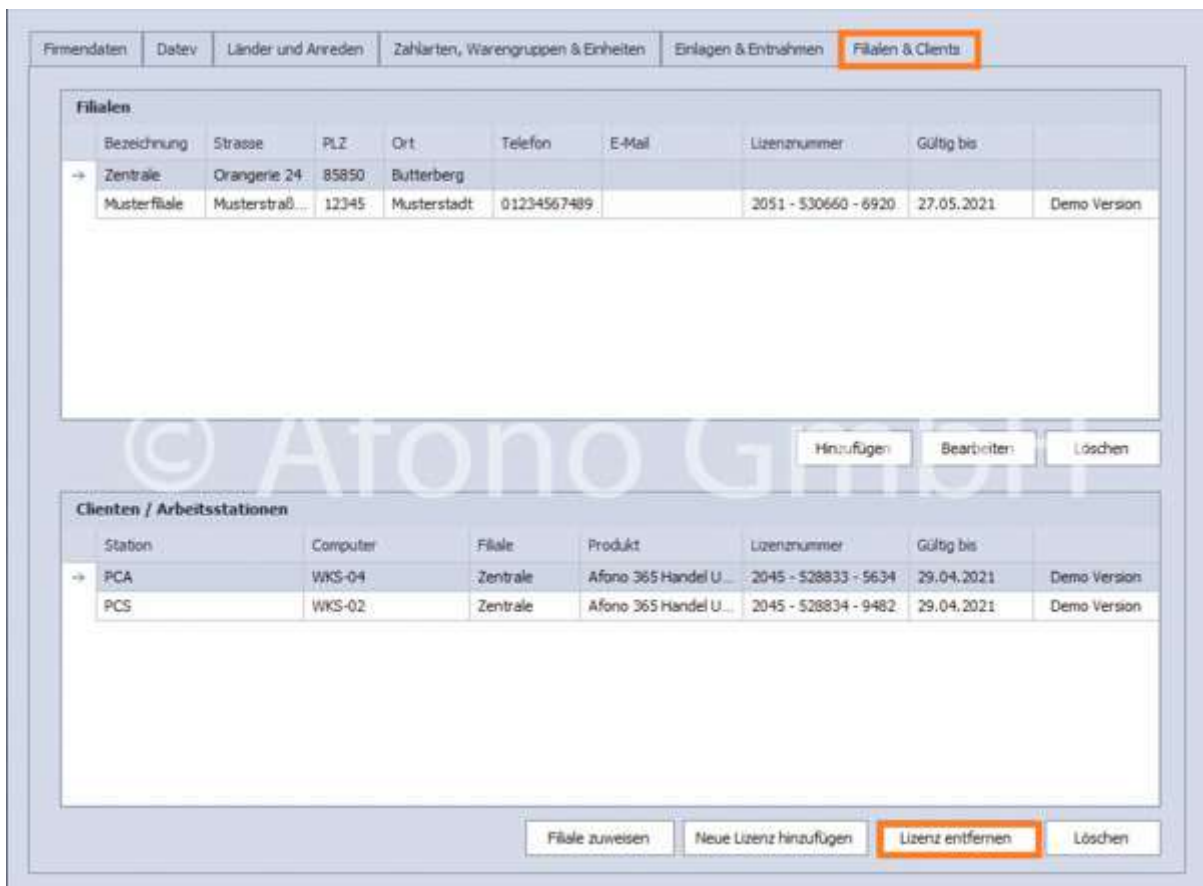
Firmendaten | Datev | Länder und Anreden | Zahlarten, Warengruppen & Einheiten | Einlagen & Entnahmen | Filialen & Clients

Filialen

| | Bezeichnung | Strasse | PLZ | Ort | Telefon | E-Mail | Lizenznummer | Gültig bis | |
|---|---|---|---|---|---|---|---|---|---|
| → | Zentrale | Orangerie 24 | 85850 | Butterberg | | | | | |
| | Musterfiliale | Musterstraß... | 12345 | Musterstadt | 01234567489 | | 2051 - 530660 - 6920 | 27.05.2021 | Demo Version |

© Afono GmbH

Hinzufügen | Bearbeiten | Löschen

Clienten / Arbeitsstationen

| | Station | Computer | Filiale | Produkt | Lizenznummer | Gültig bis | |
|---|---|---|---|---|---|---|---|
| → | PCA | WKS-04 | Zentrale | Afono 365 Handel U... | 2045 - 528833 - 5634 | 29.04.2021 | Demo Version |
| | PCS | WKS-02 | Zentrale | Afono 365 Handel U... | 2045 - 528834 - 9482 | 29.04.2021 | Demo Version |

Filiale zuweisen | Neue Lizenz hinzufügen | Lizenz entfernen | Löschen